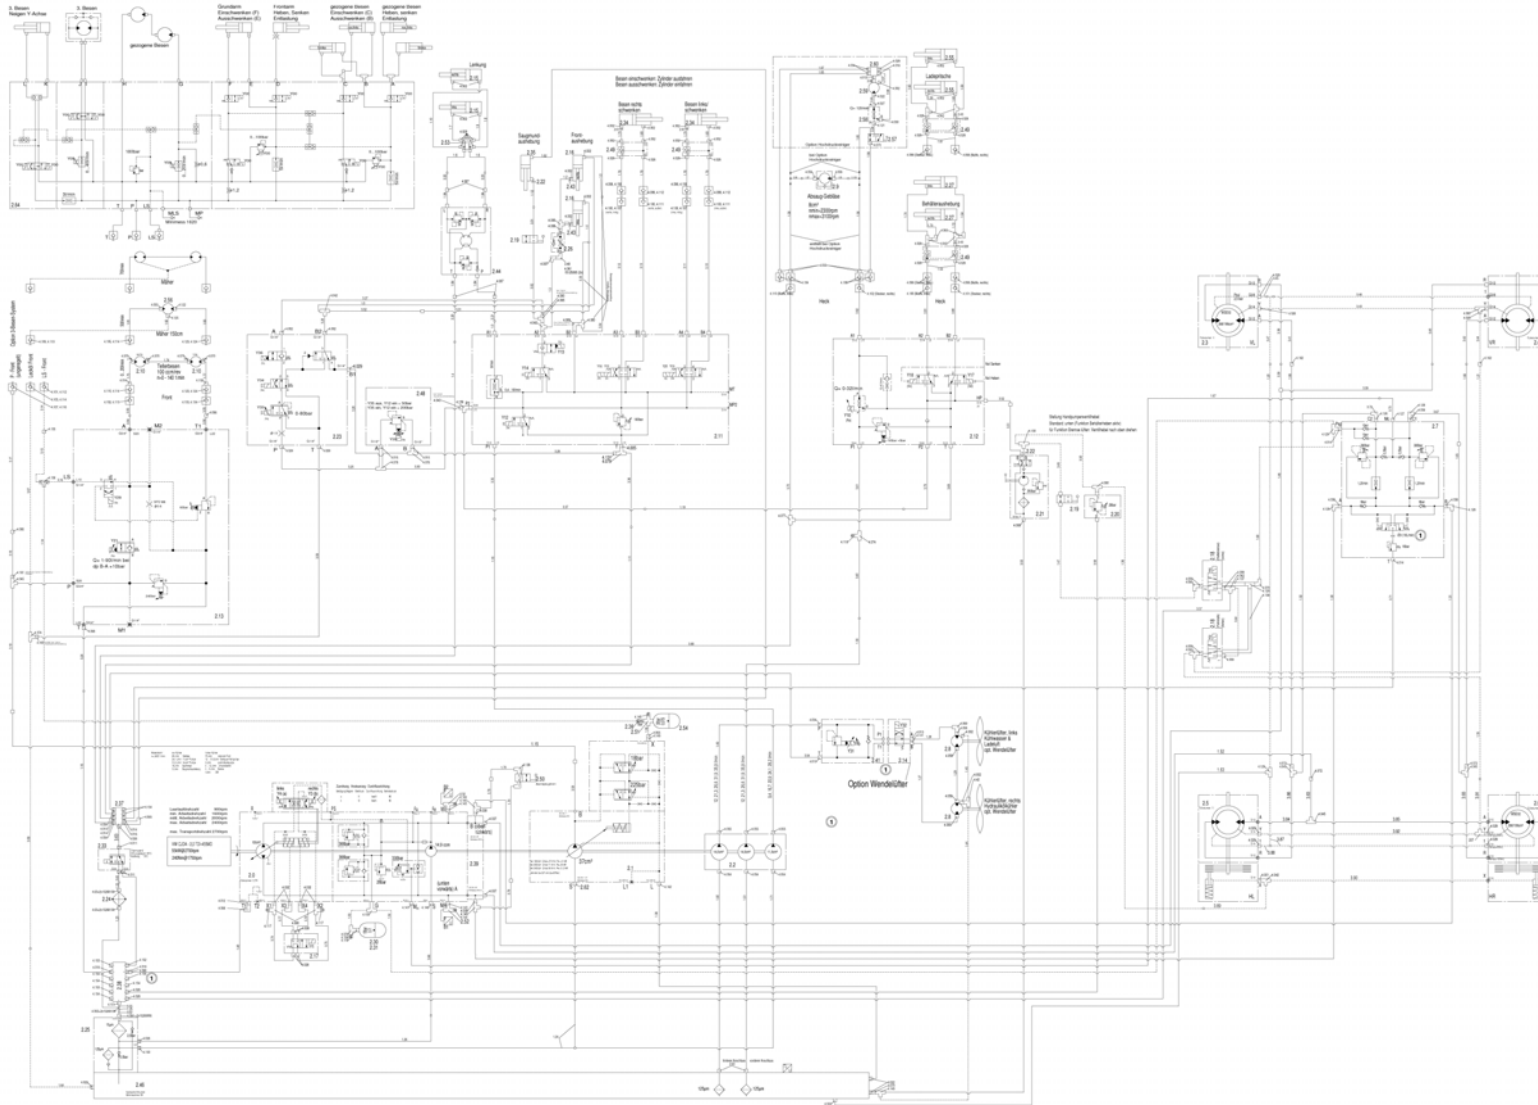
3. Besen Neigen Y-Achse

3. Besen

gezogene Besen

Grundarm Einschwenken (F) Ausschwenken (E)

Frontarm Heben, Senken Entlastung

gezogene Besen Einschwenken (C) Ausschwenken (B)

gezogene Besen Heben, senken Entlastung

Lenkung

Besen einschwenken: Zylinder ausfahren Besen ausschwenken: Zylinder einfahren

Besen rechts schwenken

Besen links schwenken

Saugmund aushebung

Frontaushebung

Ladepritsche

Absaug-Gebläse

Schütteraushebung

Heck

Heck

Mäher

Mäher 150cm

Tellerbesen

Front

2.13

2.23

2.48

2.11

2.12

2.21

2.16

2.20

2.7

2.3

2.5

Option Wendelüfter

Kühlerlüfter, links Kühlwasser & Ladeluft opt. Wendelüfter

Kühlerlüfter, rechts Hydrauliköl-kühler opt. Wendelüfter

2.2

2.1

2.46

2.25

2.37

2.33

2.17

2.39

2.14

2.8

2.9

2.34

2.32

2.50

2.44

2.53

2.22

2.18

2.19

2.56

2.57

2.27

2.40

2.54

VL

VR

HL

HR

Front

Y

T

P

LS

MLS

MP

M1

M2

M3